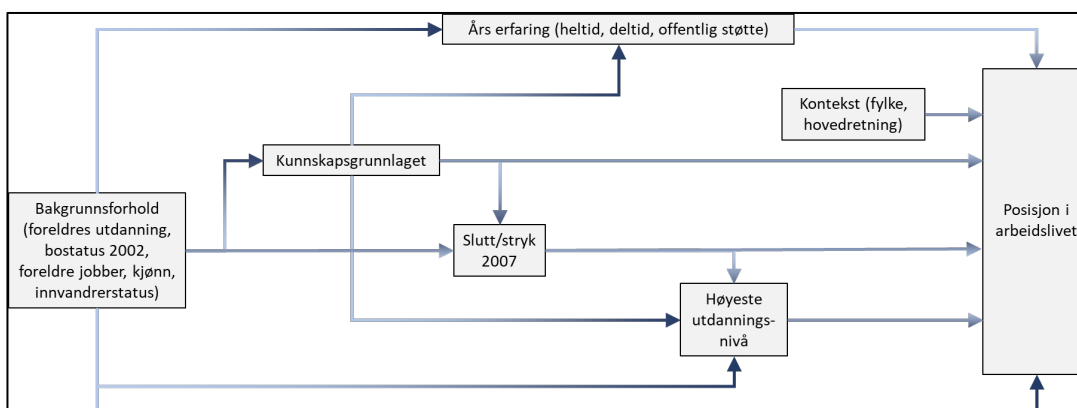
Års erfaring (heltid, deltid, offentlig støtte)

Kontekst (fylke, hovedretning)

Kunnskapsgrunnlaget

Bakgrunnsforhold (foreldres utdanning, bostatus 2002, foreldre jobber, kjønn, innvandrerstatus)

Slutt/stryk 2007

Posisjon i arbeidslivet

Høyeste utdanningsnivå